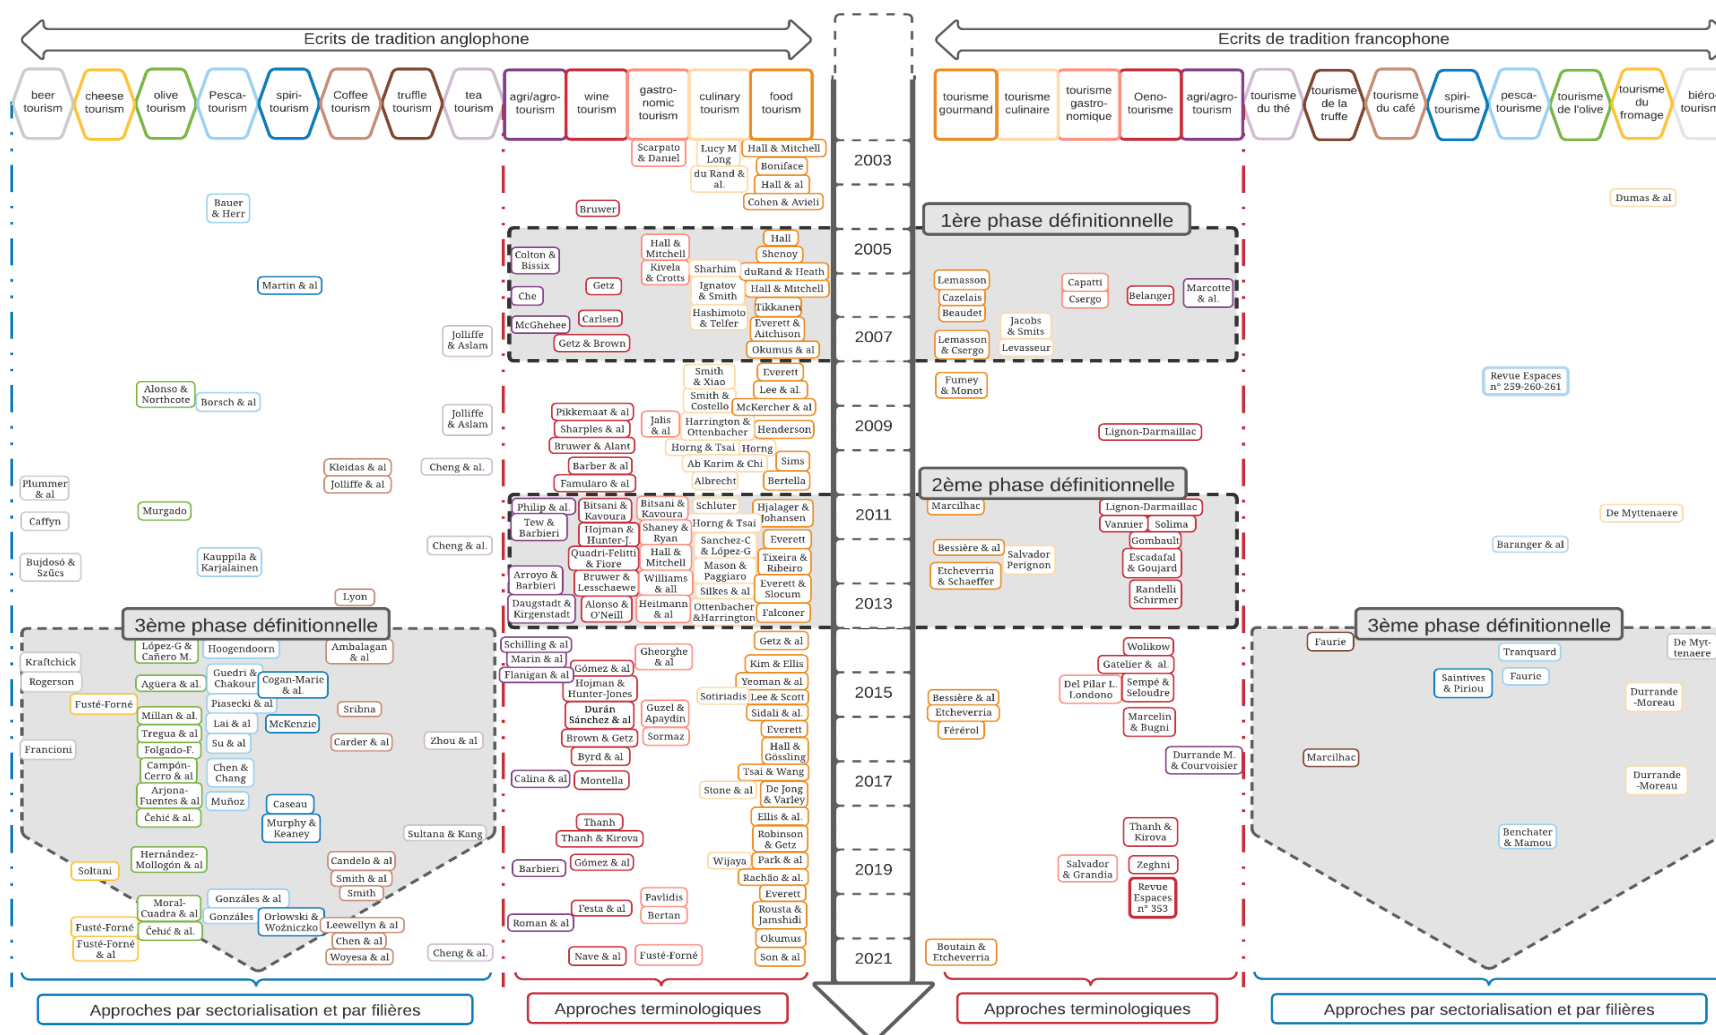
Ecrits de tradition anglophone

Ecrits de tradition francophone

beer tourism
cheese tourism
olive tourism
Pesca-tourism
spiri-tourism
Coffee tourism
truffle tourism
tea tourism
agri/agro-tourism
wine tourism
gastro-nomic tourism
culinary tourism
food tourism

tourisme gourmand
tourisme culinaire
tourisme gastro-nomique
Oeno-tourisme
agri/agro-tourism
tourisme du thé
tourisme de la truffe
tourisme du café
spiri-tourisme
pesca-tourisme
tourisme de l'olive
tourisme du fromage
bièro-tourism

2003
2005
2007
2009
2011
2013
2015
2017
2019
2021

1ère phase définitionnelle
2ème phase définitionnelle
3ème phase définitionnelle
3ème phase définitionnelle

Scarpato & Daniel
Lucy M Long
Hall & Mitchell
Boniface
du Rand & al.
Hall & al
Cohen & Avieli
Bauer & Herr
Bruwer
Dumas & al
Hall
Hall & Mitchell
Shenoy
Colton & Bissix
Kivela & Crotts
Sharhim
duRand & Heath
Getz
Ignatov & Smith
Hall & Mitchell
Che
Tikkanen
Martin & al
Carlsen
Hashimoto & Telfer
Everett & Aitchison
McGhehee
Getz & Brown
Okumus & al
Jolliffe & Aslam
Lemasson
Cazelais
Beaudet
Capatti
Cserg0
Belanger
Marcotte & al.
Jacobs & Smits
Levasseur
Lemasson & Cserg0
Smith & Xiao
Everett
Alonso & Northcote
Borsch & al
Smith & Costello
Lee & al
McKercher & al
Fumey & Monot
Revue Espaces n° 259-260-261
Pikkemaat & al
Jolliffe & Aslam
Jalis & al
Harrington & Ottenbacher
Henderson
Sharples & al
Bruwer & Alant
Horng & Tsai
Horng
Lignon-Darmaillac
Barber & al
Ab Karim & Chi
Sims
Kleidas & al
Cheng & al.
Plummer & al
Jolliffe & al
Famularo & al
Albrecht
Bertella
Philip & al.
Bitsani & Kavoura
Bitsani & Kavoura
Schlüter
Hjalager & Johansen
Marcilhac
Lignon-Darmaillac
De Myttenaere
Caffyn
Murgado
Tew & Barbieri
Hojman & Hunter-J.
Shaney & Ryan
Horng & Tsai
Vannier
Solima
Sanchez-C & López-G
Everett
Gombault
Cheng & al.
Quadri-Felitti & Fiore
Hall & Mitchell
Tixeira & Ribeiro
Bessière & al
Salvador Perignon
Baranger & al
Bujdosó & Szűcs
Kauppila & Karjalainen
Arroyo & Barbieri
Bruwer & Lesschaewe
Williams & all
Mason & Paggiaro
Everett & Slocum
Escadafal & Goujard
Etcheverria & Schaeffer
Silkes & al
Lyon
Daugstadt & Kirgenstadt
Alonso & O'Neill
Heimann & al
Ottenbacher &Harrington
Falconer
Randelli Schirmer
Schilling & al
Getz & al
López-G & Cañero M.
Hoogendoorn
Ambalagan & al
Gheorghe & al
Faurie
Tranquard
De Myttenaere
Kraftchick
Marin & al
Gómez & al
Kim & Ellis
Wolikow
Guedri & Chakour
Flanigan & al
Yeoman & al
Gatelier & al.
Rogerson
Agüera & al.
Cogan-Marie & al.
Hojman & Hunter-Jones
Sotiriadis
Lee & Scott
Del Pilar L. Londono
Sempé & Seloudre
Saintives & Piriou
Faurie
Fusté-Forné
Piasecki & al
Sribna
Durán Sánchez & al
Guzel & Apaydin
Sidali & al
Bessière & al
Durrande-Moreau
Millan & al.
Etcheverria
Lai & al
McKenzie
Everett
Marcelin & Bugni
Tregua & al
Brown & Getz
Sormaz
Féréol
Carder & al
Zhou & al
Francioni
Folgado-F.
Su & al
Hall & Gössling
Byrd & al
Durrande M. & Courvoisier
Marcilhac
Campón-Cerro & al
Chen & Chang
Tsai & Wang
Calina & al
Montella
Durrande-Moreau
Arjona-Fuentes & al
Muñoz
Caseau
Stone & al
De Jong & Varley
Čehić & al.
Ellis & al.
Murphy & Keaney
Sultana & Kang
Thanh
Thanh & Kirova
Robinson & Getz
Thanh & Kirova
Benchater & Mamou
Hernández-Mollogón & al
Candelo & al
Gómez & al
Wijaya
Park & al
Soltani
Barbieri
Smith & al
Salvador & Grandia
Zeghni
Rachão & al.
Smith
Pavlidis
Everett
Revue Espaces n° 353
Moral-Cuadra & al
Gonzáles & al
Festa & al
Gonzáles
Orlowski & Woźniczko
Leewellyn & al
Rousta & Jamshidi
Bertan
Fusté-Forné
Čehić & al.
Roman & al
Okumus
Chen & al
Fusté-Forné & al
Cheng & al.
Nave & al
Fusté-Forné
Boutain & Etcheverria
Woyesa & al
Son & al

Approches par sectorialisation et par filières
Approches terminologiques
Approches terminologiques
Approches par sectorialisation et par filières